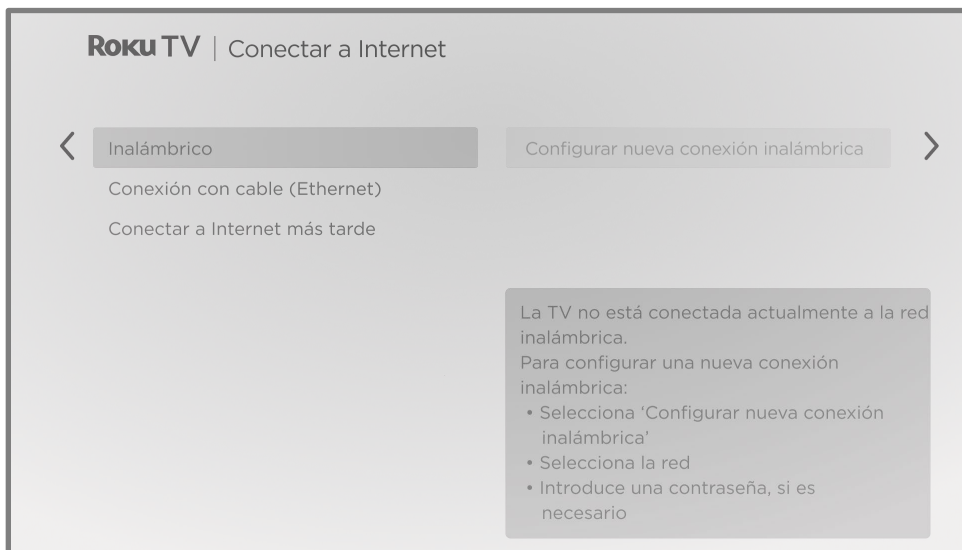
Roku TV | Conectar a Internet

<

Inalámbrico

Conexión con cable (Ethernet)

Conectar a Internet más tarde

Configurar nueva conexión inalámbrica

>

La TV no está conectada actualmente a la red inalámbrica.
Para configurar una nueva conexión inalámbrica:
• Selecciona 'Configurar nueva conexión inalámbrica'
• Selecciona la red
• Introduce una contraseña, si es necesario